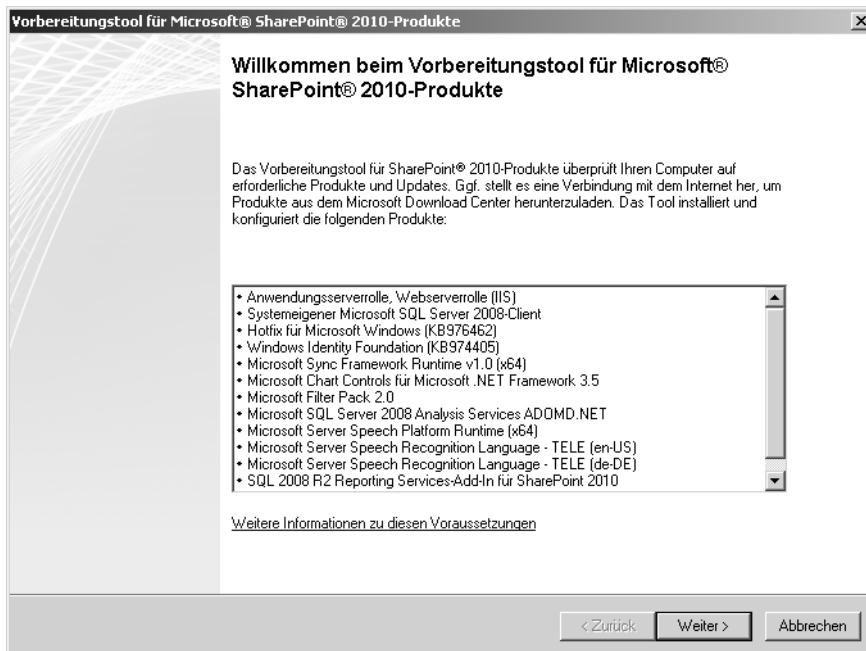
Vorbereitungstool für Microsoft® SharePoint® 2010-Produkte

Willkommen beim Vorbereitungstool für Microsoft® SharePoint® 2010-Produkte

Das Vorbereitungstool für SharePoint® 2010-Produkte überprüft Ihren Computer auf erforderliche Produkte und Updates. Ggf. stellt es eine Verbindung mit dem Internet her, um Produkte aus dem Microsoft Download Center herunterzuladen. Das Tool installiert und konfiguriert die folgenden Produkte:

• Anwendungsserverrolle, Webserverrolle (IIS)
• Systemeigener Microsoft SQL Server 2008-Client
• Hotfix für Microsoft Windows (KB976462)
• Windows Identity Foundation (KB974405)
• Microsoft Sync Framework Runtime v1.0 (x64)
• Microsoft Chart Controls für Microsoft .NET Framework 3.5
• Microsoft Filter Pack 2.0
• Microsoft SQL Server 2008 Analysis Services ADOMD.NET
• Microsoft Server Speech Platform Runtime (x64)
• Microsoft Server Speech Recognition Language - TELE (en-US)
• Microsoft Server Speech Recognition Language - TELE (de-DE)
• SQL 2008 R2 Reporting Services-Add-In für SharePoint 2010

Weitere Informationen zu diesen Voraussetzungen

< Zurück
Weiter >
Abbrechen